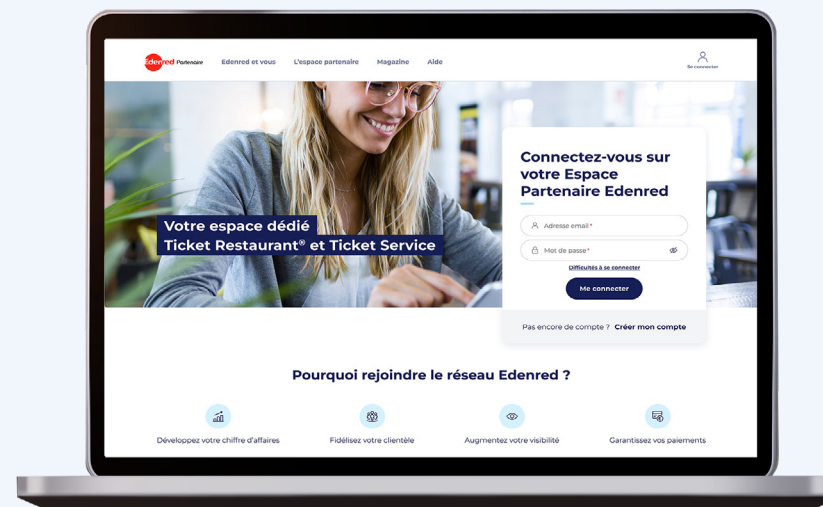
Edenred Partenaire

Edenred et vous

L'espace partenaire

Magazine

Aide

Se connecter

Votre espace dédié
Ticket Restaurant® et Ticket Service

Connectez-vous sur votre Espace Partenaire Edenred

Adresse email*

Mot de passe*

Difficultés à se connecter

Me connecter

Pas encore de compte ? Créer mon compte

Pourquoi rejoindre le réseau Edenred ?

Développez votre chiffre d'affaires

Fidélisez votre clientèle

Augmentez votre visibilité

Garantissez vos paiements